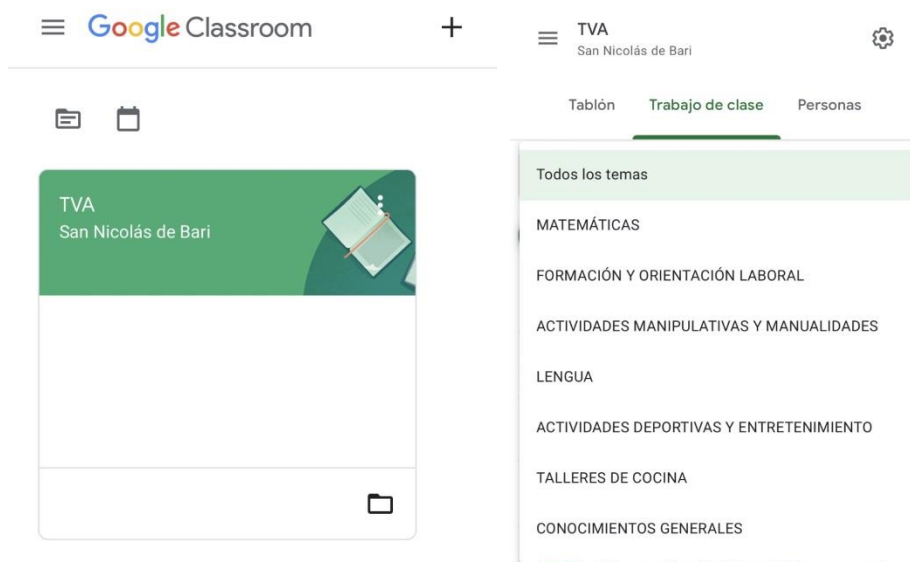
Google Classroom

TVA
San Nicolás de Bari

TVA
San Nicolás de Bari

Tablón Trabajo de clase Personas

Todos los temas

MATEMÁTICAS

FORMACIÓN Y ORIENTACIÓN LABORAL

ACTIVIDADES MANIPULATIVAS Y MANUALIDADES

LENGUA

ACTIVIDADES DEPORTIVAS Y ENTRETENIMIENTO

TALLERES DE COCINA

CONOCIMIENTOS GENERALES